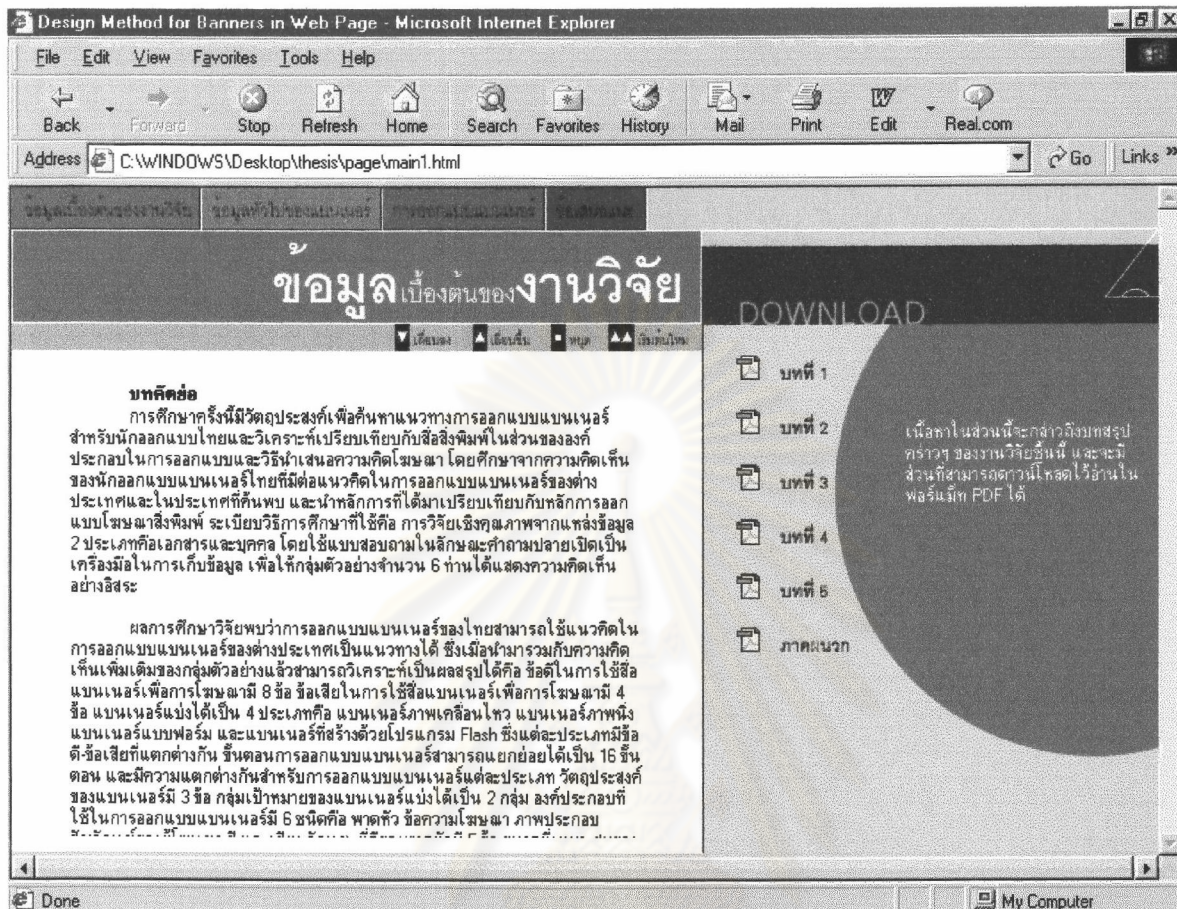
Design Method for Banners in Web Page - Microsoft Internet Explorer

File Edit View Favorites Tools Help

Back Forward Stop Refresh Home Search Favorites History Mail Print Edit Real.com

Address C:\WINDOWS\Desktop\thesis\page\main1.html

Go Links

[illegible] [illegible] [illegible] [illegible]

ข้อมูลเบื้องต้นของงานวิจัย

เลื่อนลง เลื่อนขึ้น หยุด เริ่มต้นใหม่

บทคัดย่อ

การศึกษาครั้งนี้มีวัตถุประสงค์เพื่อค้นหาแนวทางการออกแบบแบนเนอร์สำหรับนักออกแบบไทยและวิเคราะห์เปรียบเทียบกับสื่อสิ่งพิมพ์ในส่วนขององค์ประกอบในการออกแบบและวิธีนำเสนอความคิดโฆษณา โดยศึกษาจากความคิดเห็นของนักออกแบบแบนเนอร์ไทยที่มีต่อแนวคิดในการออกแบบแบนเนอร์ของต่างประเทศและในประเทศที่ค้นพบ และนำหลักการที่ได้มาเปรียบเทียบกับหลักการออกแบบโฆษณาสิ่งพิมพ์ ระเบียบวิธีการศึกษาที่ใช้คือ การวิจัยเชิงคุณภาพจากแหล่งข้อมูล 2 ประเภทคือเอกสารและบุคคล โดยใช้แบบสอบถามในลักษณะคำถามปลายเปิดเป็นเครื่องมือในการเก็บข้อมูล เพื่อให้กลุ่มตัวอย่างจำนวน 6 ท่านได้แสดงความคิดเห็นอย่างอิสระ

ผลการศึกษาวิจัยพบว่าการออกแบบแบนเนอร์ของไทยสามารถใช้แนวคิดในการออกแบบแบนเนอร์ของต่างประเทศเป็นแนวทางได้ ซึ่งเมื่อนำมารวมกับความคิดเห็นเพิ่มเติมของกลุ่มตัวอย่างแล้วสามารถวิเคราะห์เป็นผลสรุปได้คือ ข้อดีในการใช้สื่อแบนเนอร์เพื่อการโฆษณามี 8 ข้อ ข้อเสียในการใช้สื่อแบนเนอร์เพื่อการโฆษณามี 4 ข้อ แบนเนอร์แบ่งได้เป็น 4 ประเภทคือ แบนเนอร์ภาพเคลื่อนไหว แบนเนอร์ภาพนิ่ง แบนเนอร์แบบฟอร์ม และแบนเนอร์ที่สร้างด้วยโปรแกรม Flash ซึ่งแต่ละประเภทมีข้อดี-ข้อเสียที่แตกต่างกัน ขั้นตอนการออกแบบแบนเนอร์สามารถแยกย่อยได้เป็น 16 ขั้นตอน และมีความแตกต่างกันสำหรับการออกแบบแบนเนอร์แต่ละประเภท วัตถุประสงค์ของแบนเนอร์มี 3 ข้อ กลุ่มเป้าหมายของแบนเนอร์แบ่งได้เป็น 2 กลุ่ม องค์ประกอบที่ใช้ในการออกแบบแบนเนอร์มี 6 ชนิดคือ พาดหัว ข้อความโฆษณา ภาพประกอบ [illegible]

DOWNLOAD

บทที่ 1
บทที่ 2
บทที่ 3
บทที่ 4
บทที่ 5
ภาคผนวก

เนื้อหาในส่วนนี้จะกล่าวถึงบทสรุปคร่าวๆ ของงานวิจัยชิ้นนี้ และจะมีส่วนที่สามารถดาวน์โหลดไว้อ่านในฟอร์แม็ท PDF ได้

Done

My Computer